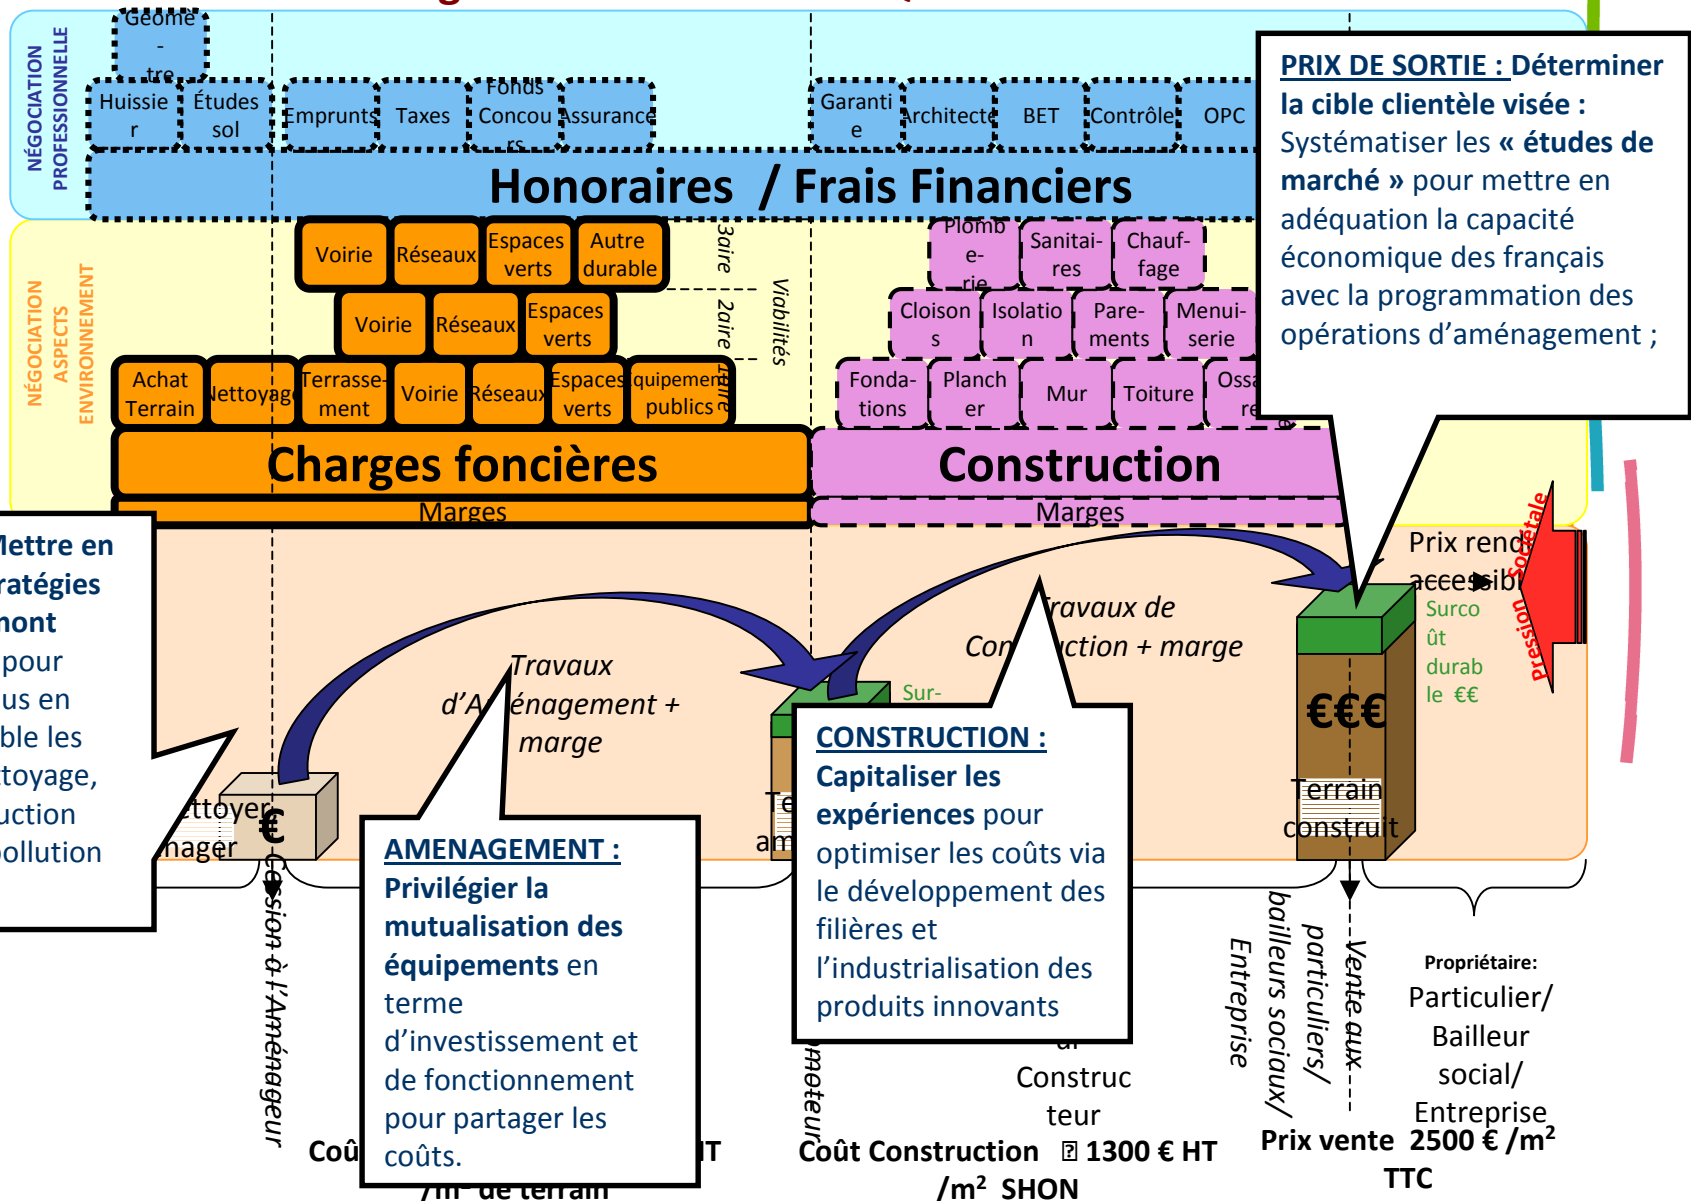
Géomètre

NÉGOCIATION PROFESSIONNELLE

Huissier
Études sol
Emprunts
Taxes
Fonds Concours
Assurance
Garantie
Architecte
BET
Contrôle
OPC

Honoraires / Frais Financiers

NÉGOCIATION ASPECTS ENVIRONNEMENT

Voirie
Réseaux
Espaces verts
Autre durable
3aire
Voirie
Réseaux
Espaces verts
2aire
Viabilités
Achat Terrain
Nettoyage
Terrassement
Voirie
Réseaux
Espaces verts
Équipements publics
1aire

Plomberie
Sanitaires
Chauffage
Cloisons
Isolation
Parements
Menuiserie
Fondations
Plancher
Mur
Toiture
Ossa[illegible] re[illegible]

Charges foncières
Marges
Construction
Marges

PRIX DE SORTIE : Déterminer la cible clientèle visée : Systématiser les « études de marché » pour mettre en adéquation la capacité économique des français avec la programmation des opérations d'aménagement ;

Prix rend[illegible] accessib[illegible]
Pression Sociétale
Surcoût durable €€
€€€
Terrain construit

Mettre en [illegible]ratégies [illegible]mont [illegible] pour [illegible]us en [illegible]ble les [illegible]toyage, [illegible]uction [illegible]ollution

Travaux d'Aménagement + marge
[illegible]ttoyer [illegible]nager
€
Cession à l'Aménageur

Sur-
Te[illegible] am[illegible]
Travaux de Construction + marge

AMENAGEMENT : Privilégier la mutualisation des équipements en terme d'investissement et de fonctionnement pour partager les coûts.

CONSTRUCTION : Capitaliser les expériences pour optimiser les coûts via le développement des filières et l'industrialisation des produits innovants

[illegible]moteur
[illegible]ur Constructeur
Entreprise
bailleurs sociaux/
particuliers/
Vente aux

Propriétaire:
Particulier/ Bailleur social/ Entreprise

Coû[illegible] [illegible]T
/m² de terrain
Coût Construction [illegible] 1300 € HT /m² SHON
Prix vente 2500 € /m² TTC